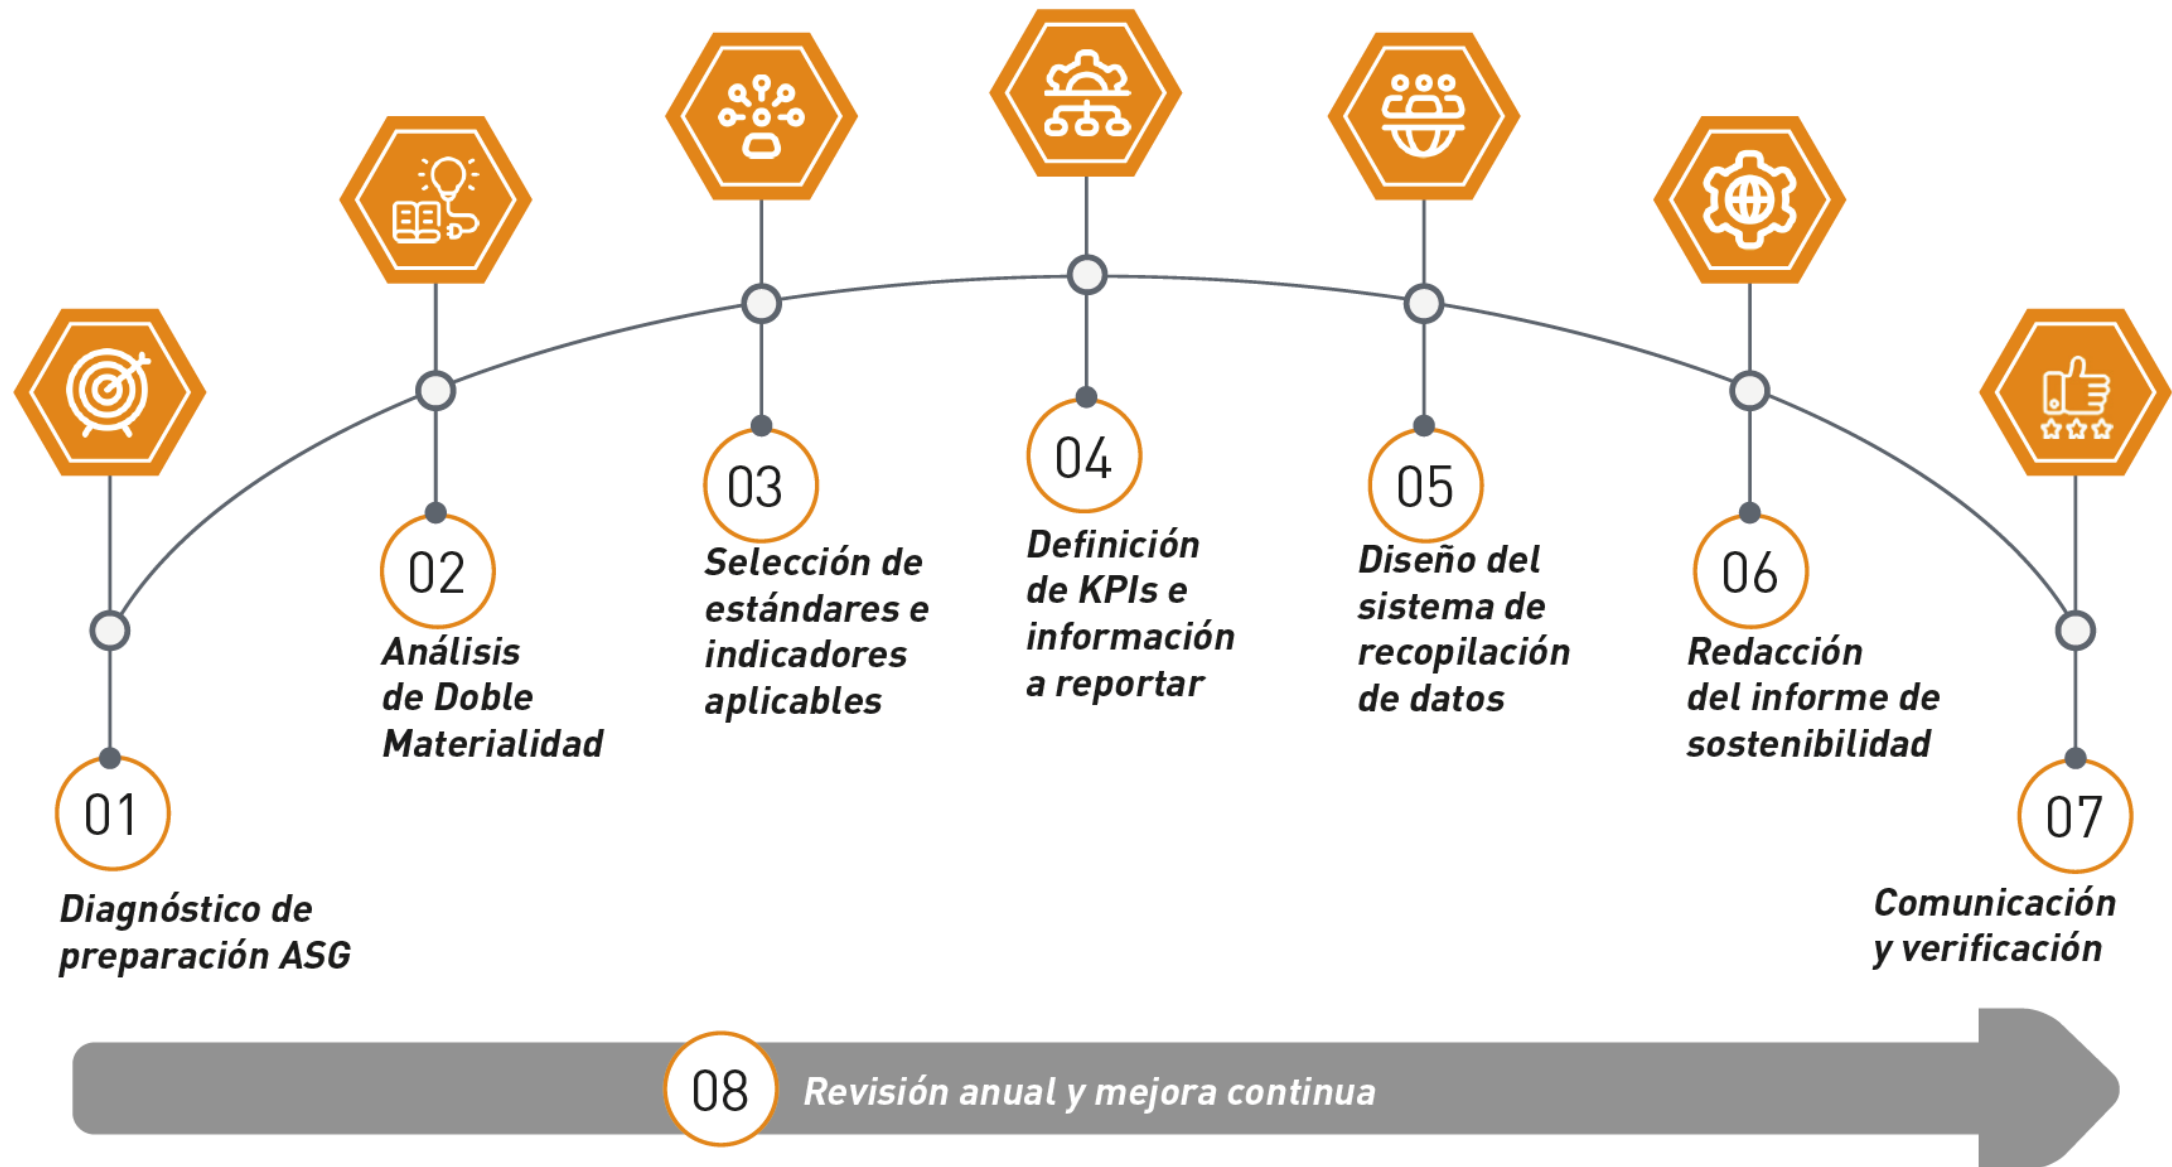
01

Diagnóstico de preparación ASG

02

Análisis de Doble Materialidad

03

Selección de estándares e indicadores aplicables

04

Definición de KPIs e información a reportar

05

Diseño del sistema de recopilación de datos

06

Redacción del informe de sostenibilidad

07

Comunicación y verificación

08

Revisión anual y mejora continua